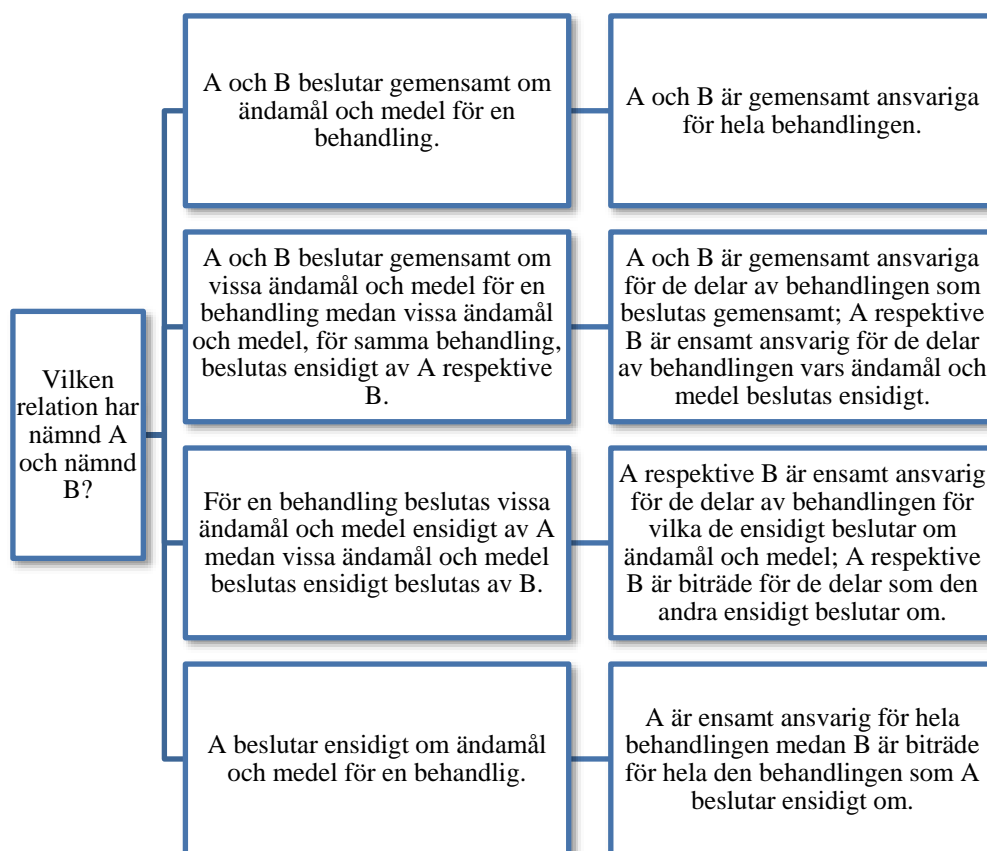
Vilken relation har nämnd A och nämnd B?

A och B beslutar gemensamt om ändamål och medel för en behandling.

A och B är gemensamt ansvariga för hela behandlingen.

A och B beslutar gemensamt om vissa ändamål och medel för en behandling medan vissa ändamål och medel, för samma behandling, beslutas ensidigt av A respektive B.

A och B är gemensamt ansvariga för de delar av behandlingen som beslutas gemensamt; A respektive B är ensamt ansvarig för de delar av behandlingen vars ändamål och medel beslutas ensidigt.

För en behandling beslutas vissa ändamål och medel ensidigt av A medan vissa ändamål och medel beslutas ensidigt beslutas av B.

A respektive B är ensamt ansvarig för de delar av behandlingen för vilka de ensidigt beslutar om ändamål och medel; A respektive B är biträde för de delar som den andra ensidigt beslutar om.

A beslutar ensidigt om ändamål och medel för en behandlig.

A är ensamt ansvarig för hela behandlingen medan B är biträde för hela den behandlingen som A beslutar ensidigt om.